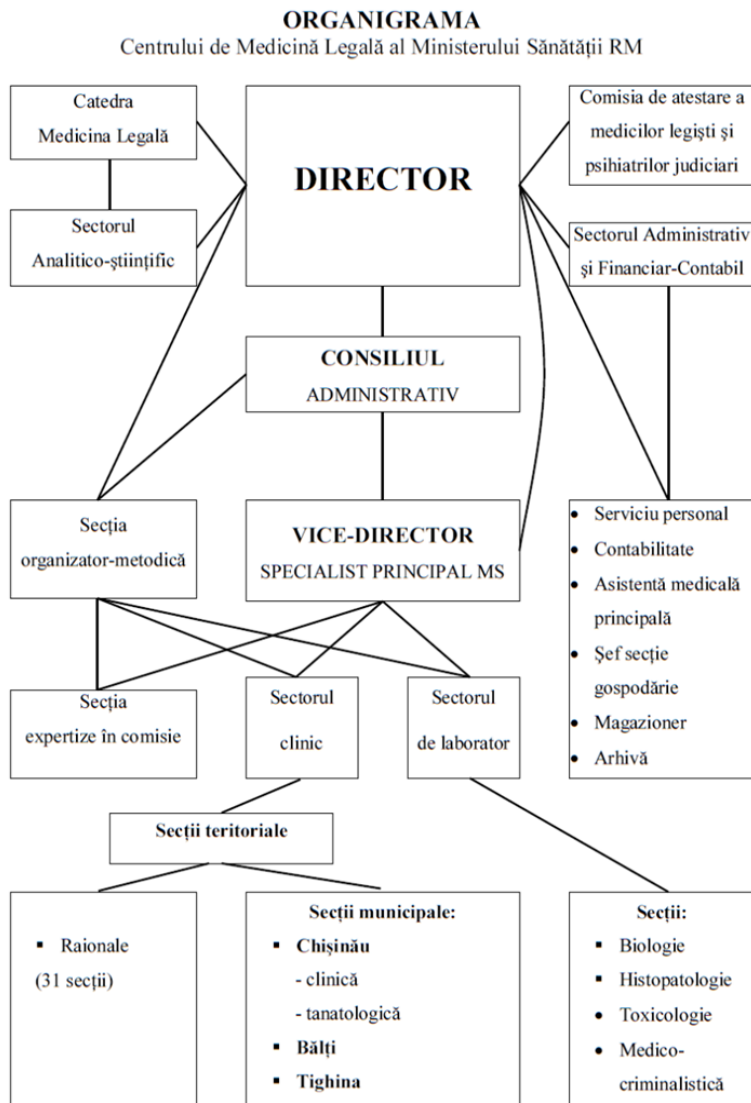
ORGANIGRAMA
Centrului de Medicină Legală al Ministerului Sănătății RM

Catedra Medicina Legală

Sectorul Analitico-științific

DIRECTOR

Comisia de atestare a medicilor legiști și psihiatrilor judiciari

Sectorul Administrativ și Financiar-Contabil

CONSILIUL ADMINISTRATIV

Secția organizator-metodică

VICE-DIRECTOR
SPECIALIST PRINCIPAL MS

• Serviciu personal
• Contabilitate
• Asistentă medicală principală
• Şef secție gospodărie
• Magazioner
• Arhivă

Secția expertize în comisie

Sectorul clinic

Sectorul de laborator

Secții teritoriale

▪ Raionale
(31 secții)

Secții municipale:
▪ Chișinău
- clinică
- tanatologică
▪ Bălți
▪ Tighina

Secții:
▪ Biologie
▪ Histopatologie
• Toxicologie
• Medico-criminalistică